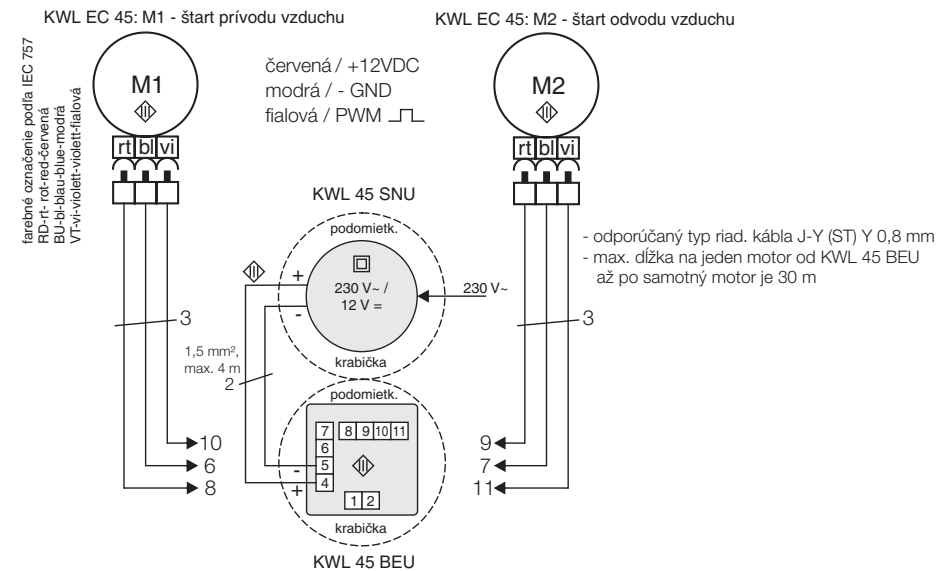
KWL EC 45: M1 - štart prívodu vzduchu

KWL EC 45: M2 - štart odvodu vzduchu

farebné označenie podľa IEC 757
RD-rt- rot-red-červená
BU-bl-blau-blue-modrá
VT-vi-violett-violett-fialová

M1

červená / +12VDC
modrá / - GND
fialová / PWM

M2

rt bl vi

rt bl vi

KWL 45 SNU

podomietk.

230 V~ /
12 V =

230 V~

krabička

+

-

1,5 mm², max. 4 m

2

3

3

- odporúčaný typ riad. kábla J-Y (ST) Y 0,8 mm
- max. dĺžka na jeden motor od KWL 45 BEU až po samotný motor je 30 m

podomietk.

7 8 9 10 11
6
5
4
1 2

-
+

krabička

10
6
8

9
7
11

KWL 45 BEU